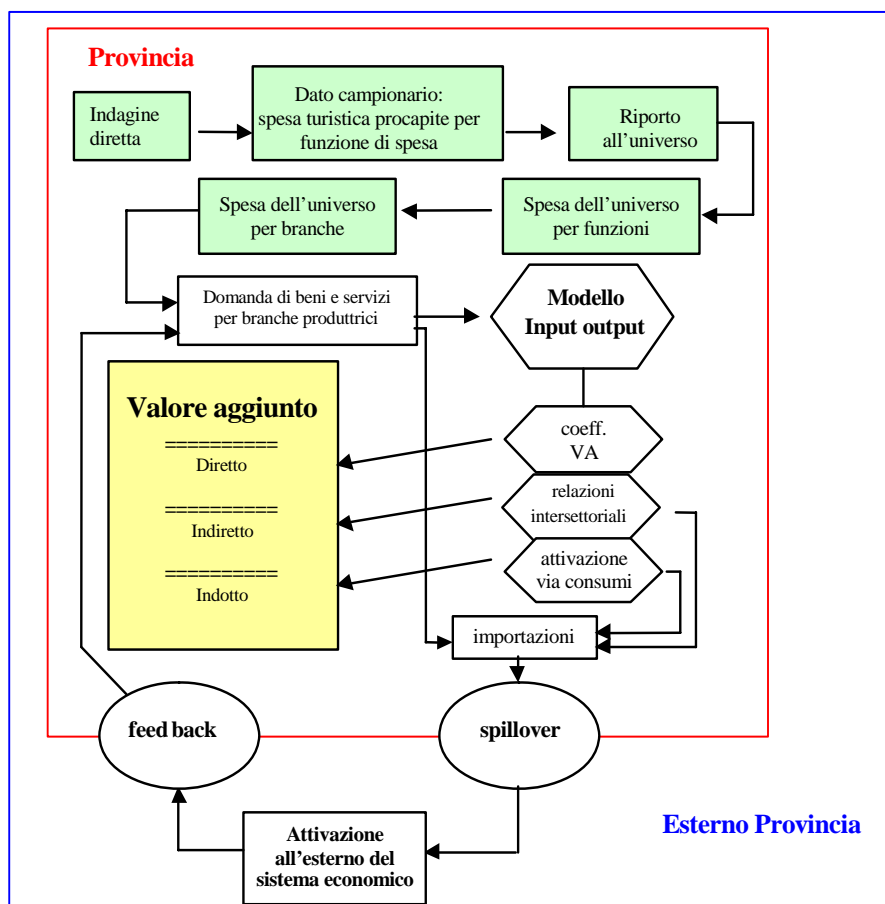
Provincia

Indagine diretta

Dato campionario: spesa turistica procapite per funzione di spesa

Riporto all'universo

Spesa dell'universo per funzioni

Spesa dell'universo per branche

Domanda di beni e servizi per branche produttrici

Modello Input output

Valore aggiunto

==========
Diretto

==========
Indiretto

==========
Indotto

coeff. VA

relazioni intersettoriali

attivazione via consumi

importazioni

feed back

spillover

Esterno Provincia

Attivazione all'esterno del sistema economico